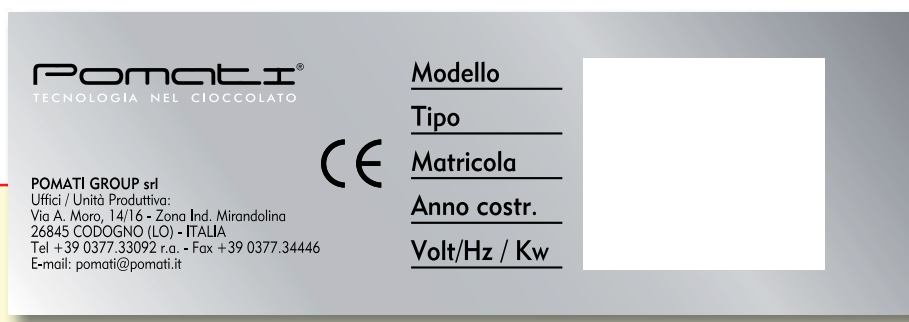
Pomati®
TECNOLOGIA NEL CIOCCOLATO

CE

POMATI GROUP srl
Uffici / Unità Produttiva:
Via A. Moro, 14/16 - Zona Ind. Mirandolina
26845 CODOGNO (LO) - ITALIA
Tel +39 0377.33092 r.a. - Fax +39 0377.34446
E-mail: pomati@pomati.it

Modello

Tipo

Matricola

Anno costr.

Volt/Hz / Kw